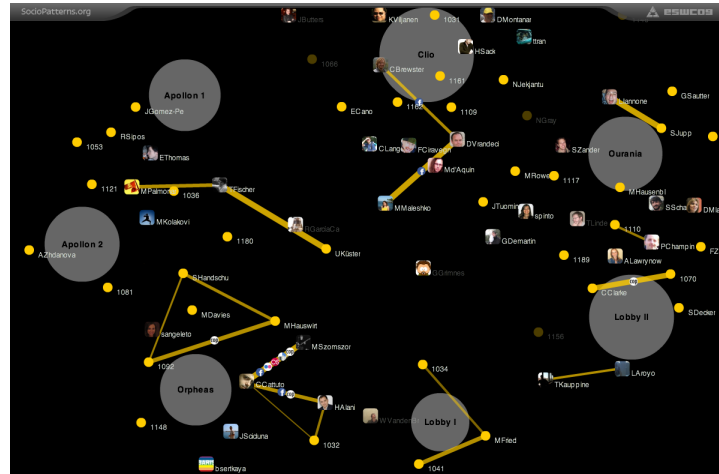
SocioPatterns.org

esWcos

JButters
KVijlanen
1031
DMontanar
Clio
HSack
ttran
1066
CBrewster
1161
NJekjantu
Apollon 1
JGomez-Pe
ECano
1162
1109
NGray
Iannone
GSautter
RSipos
SJupp
1053
CLange
FCiravegn
DVranded
SZander
Ourania
EThomas
Md'Aquin
MRowe
1117
1121
MPalmonari
1036
TFischer
MMaleshko
MHausenbl
JTuomin
spinto
SScha
DMla
MKolakovi
RGarciaCa
TLinde
1110
Apollon 2
1180
GDemartin
PChampin
FZ
AZhdanova
UKüster
1189
ALawrynow
GGAnnes
1070
1081
SHandschu
CClarke
Lobby II
SDecker
MDavies
MHauswirt
1156
sangeleto
MSzomszor
1032
Orpheas
CCattuto
TKauppine
LAroyo
1034
HAlani
1148
WVanders
Lobby I
JSolduna
1032
MFried
bsertkaya
1041